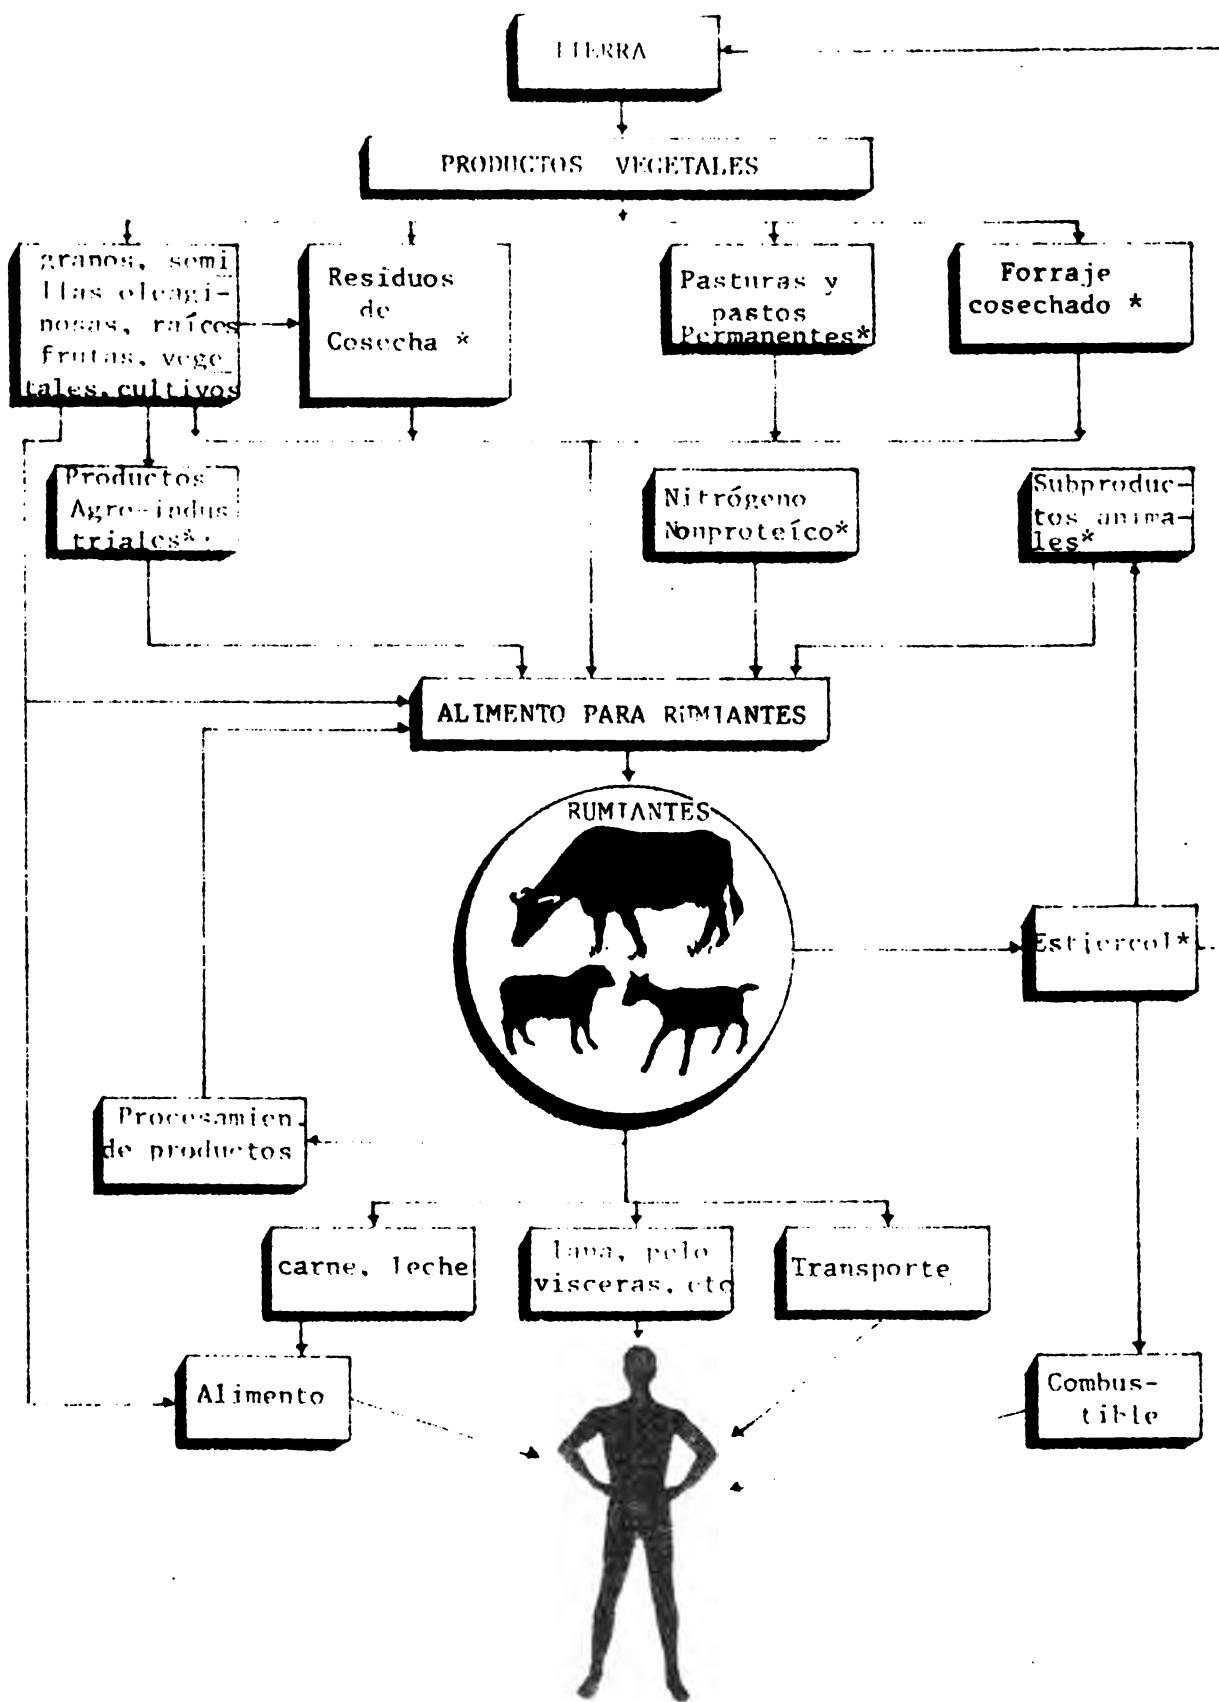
TIERRA

PRODUCTOS VEGETALES

granos, semillas oleaginosas, raíces frutas, vegetales, cultivos

Residuos de Cosecha *

Pasturas y pastos Permanentes*

Forraje cosechado *

Productos Agro-industriales*.

Nitrógeno Nonproteíco*

Subproductos animales*

ALIMENTO PARA RUMIANTES

RUMIANTES

Estiercol*

Procesamien de productos

carne, leche

lana, pelo visceras, etc

Transporte

Alimento

Combustible